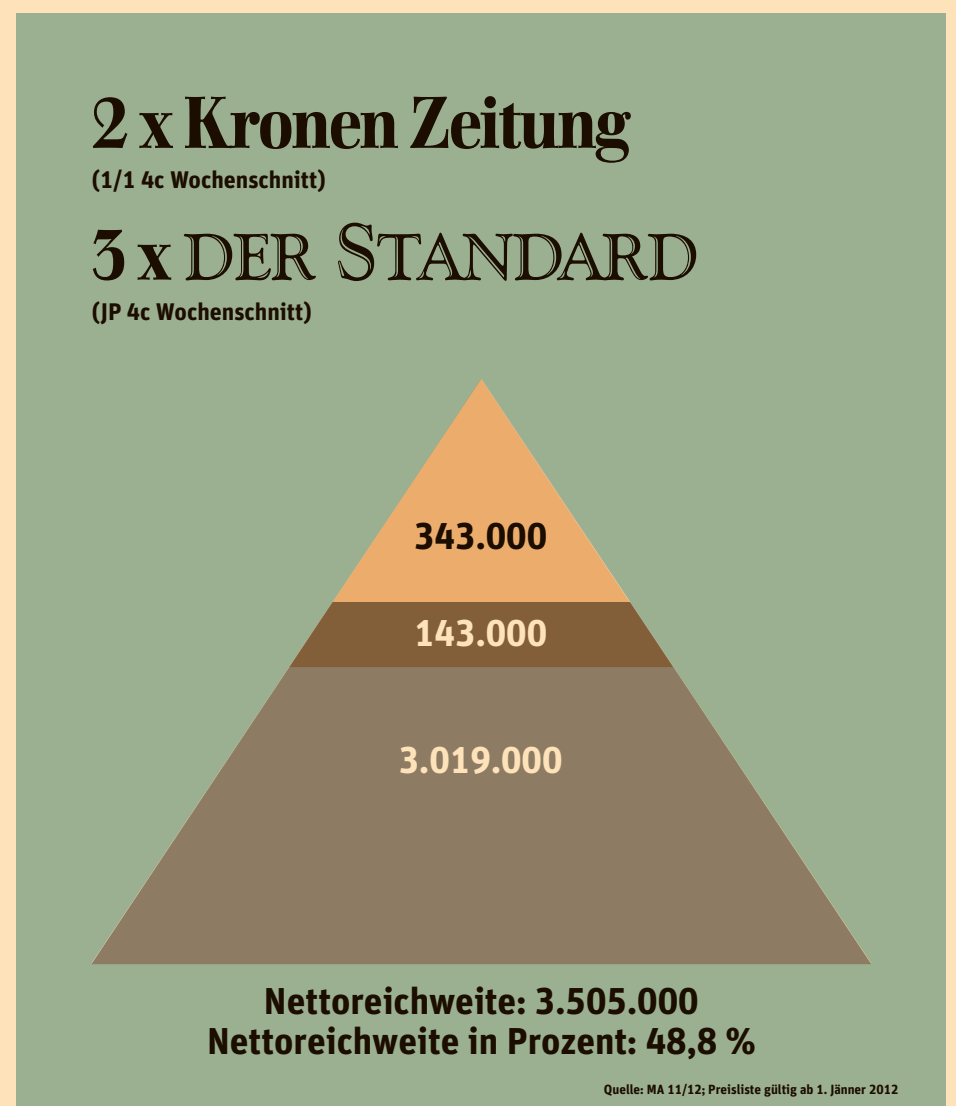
2 x Kronen Zeitung
(1/1 4c Wochenschnitt)

3 x DER STANDARD
(JP 4c Wochenschnitt)

343.000

143.000

3.019.000

Nettoreichweite: 3.505.000
Nettoreichweite in Prozent: 48,8 %

Quelle: MA 11/12; Preisliste gültig ab 1. Jänner 2012